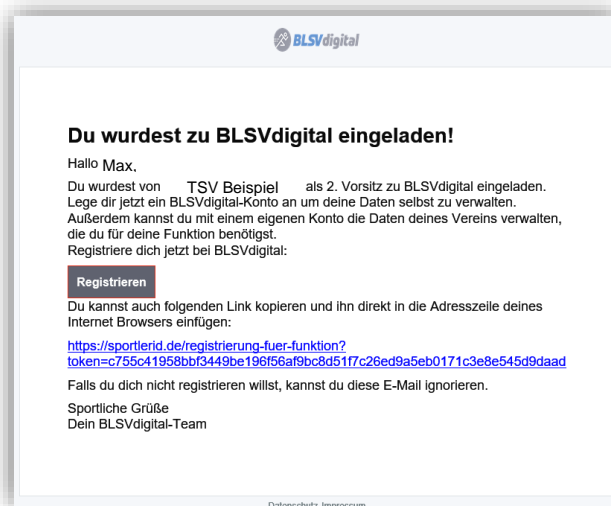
BLSVdigital

Du wurdest zu BLSVdigital eingeladen!

Hallo Max,

Du wurdest von TSV Beispiel als 2. Vorsitz zu BLSVdigital eingeladen. Lege dir jetzt ein BLSVdigital-Konto an um deine Daten selbst zu verwalten. Außerdem kannst du mit einem eigenen Konto die Daten deines Vereins verwalten, die du für deine Funktion benötigst.
Registriere dich jetzt bei BLSVdigital:

Registrieren

Du kannst auch folgenden Link kopieren und ihn direkt in die Adresszeile deines Internet Browsers einfügen:

https://sportlerid.de/registrierung-fuer-funktion?token=c755c41958bbf3449be196f56af9bc8d51f7c26ed9a5eb0171c3e8e545d9daad

Falls du dich nicht registrieren willst, kannst du diese E-Mail ignorieren.

Sportliche Grüße
Dein BLSVdigital-Team

Datenschutz Impressum